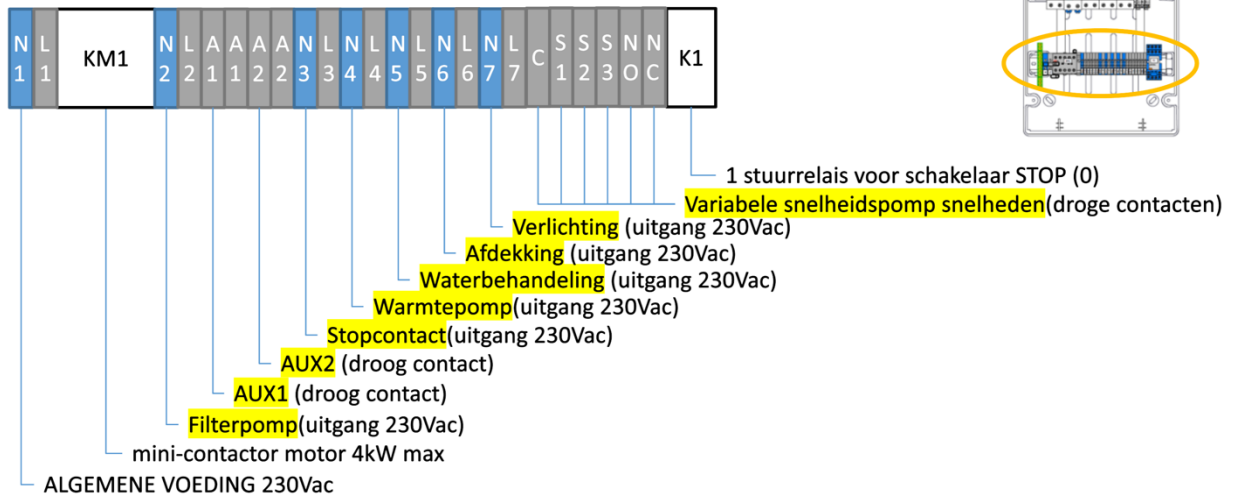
| N 1 | L 1 | KM1 | N 2 | L 2 | A 1 | A 1 | A 2 | A 2 | N 3 | L 3 | N 4 | L 4 | N 5 | L 5 | N 6 | L 6 | N 7 | L 7 | C | S 1 | S 2 | S 3 | N O | N C | K1 |
|---|---|---|---|---|---|---|---|---|---|---|---|---|---|---|---|---|---|---|---|---|---|---|---|---|---|

1 stuurrelais voor schakelaar STOP (0)
Variabele snelheidspomp snelheden(droge contacten)
Verlichting (uitgang 230Vac)
Afdekking (uitgang 230Vac)
Waterbehandeling (uitgang 230Vac)
Warmtepomp(uitgang 230Vac)
Stopcontact(uitgang 230Vac)
AUX2 (droog contact)
AUX1 (droog contact)
Filterpomp(uitgang 230Vac)
mini-contactor motor 4kW max
ALGEMENE VOEDING 230Vac